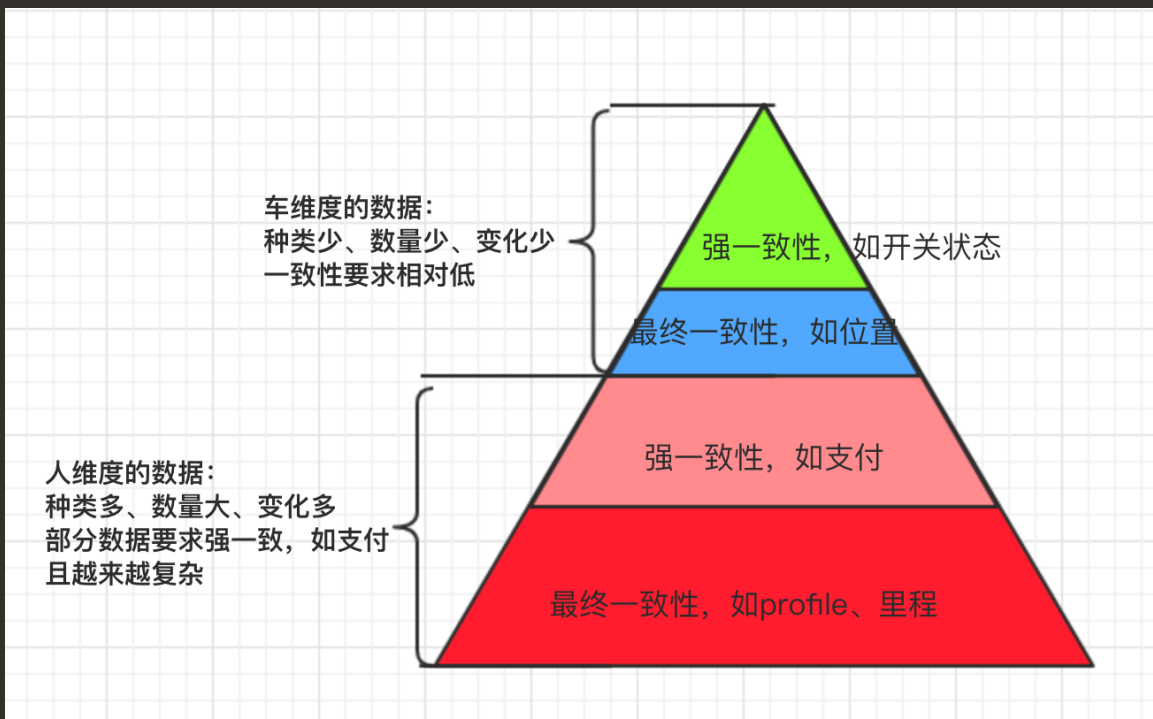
车维度的数据：
种类少、数量少、变化少
一致性要求相对低

强一致性，如开关状态

最终一致性，如位置

人维度的数据：
种类多、数量大、变化多
部分数据要求强一致，如支付
且越来越复杂

强一致性，如支付

最终一致性，如profile、里程